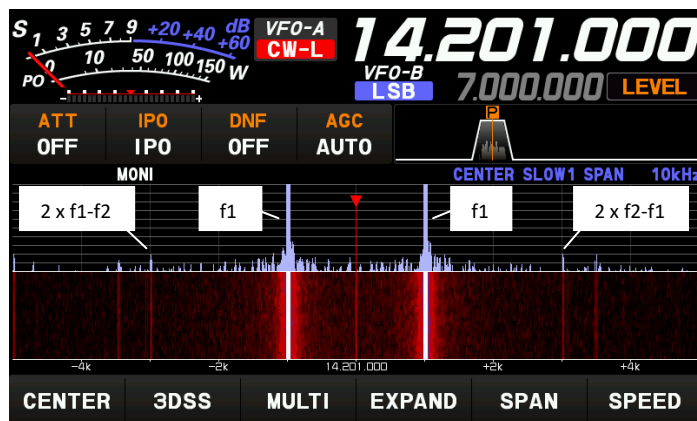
S 1 3 5 7 9 +20 +40 dB +60
PO 0 10 50 100 150 W
VFO-A
CW-L
14.201.000
VFO-B
LSB
7.000.000
LEVEL

ATT OFF
IPO IPO
DNF OFF
AGC AUTO
P

MONI
CENTER SLOW1 SPAN 10kHz

2 x f1-f2
f1
f1
2 x f2-f1

-4k
-2k
14.201.000
+2k
+4k

CENTER
3DSS
MULTI
EXPAND
SPAN
SPEED